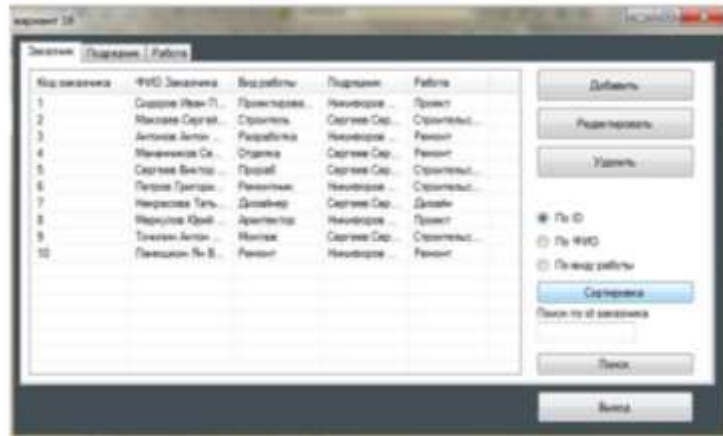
вариант 16

Заказчик | Подрядчик | Работа

| Код заказчика | ФИО Заказчика | Вид работы | Подрядчик | Работа |
|---|---|---|---|---|
| 1 | Сидоров Иван П... | Проектирова... | Никифоров ... | Проект |
| 2 | Максаев Сергей... | Строитель | Сергеев Сер... | Строительс... |
| 3 | Антонов Антон ... | Разработка | Никифоров ... | Ремонт |
| 4 | Мачеников Се... | Отделка | Сергеев Сер... | Ремонт |
| 5 | Сергеев Виктор ... | Прораб | Сергеев Сер... | Строительс... |
| 6 | Петров Григори... | Ремонтник | Никифоров ... | Строительс... |
| 7 | Некрасова Тать... | Дизайнер | Сергеев Сер... | Дизайн |
| 8 | Меркулов Юрий ... | Архитектор | Никифоров ... | Проект |
| 9 | Точилин Антон ... | Монтаж | Сергеев Сер... | Строительс... |
| 10 | Панюшкин Ян В... | Ремонт | Никифоров ... | Ремонт |

Добавить

Редактировать

Удалить

По ID

По ФИО

По виду работы

Сортировка

Поиск по id заказчика

Поиск

Выход